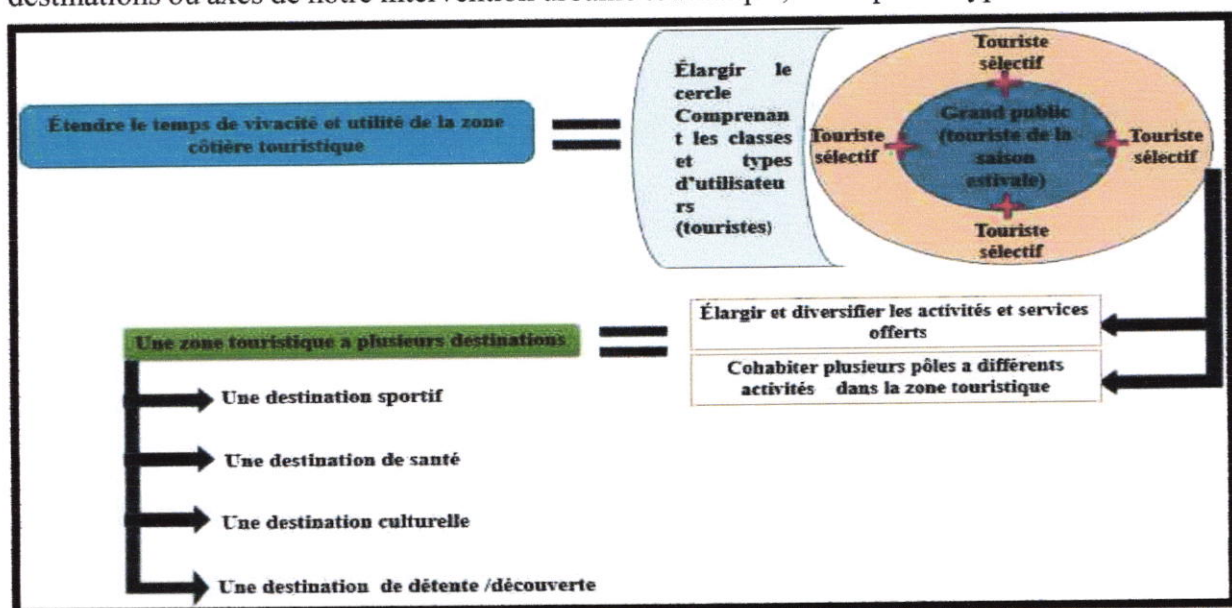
destinations ou axes de notre intervention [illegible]

Étendre le temps de vivacité et utilité de la zone côtière touristique

Élargir le cercle Comprenant les classes et types d'utilisateurs (touristes)

Touriste sélectif

Touriste sélectif

Grand public (touriste de la saison estivale)

Touriste sélectif

Touriste sélectif

Une zone touristique a plusieurs destinations

Élargir et diversifier les activités et services offerts

Cohabiter plusieurs pôles a différents activités dans la zone touristique

Une destination sportif

Une destination de santé

Une destination culturelle

Une destination de détente /découverte